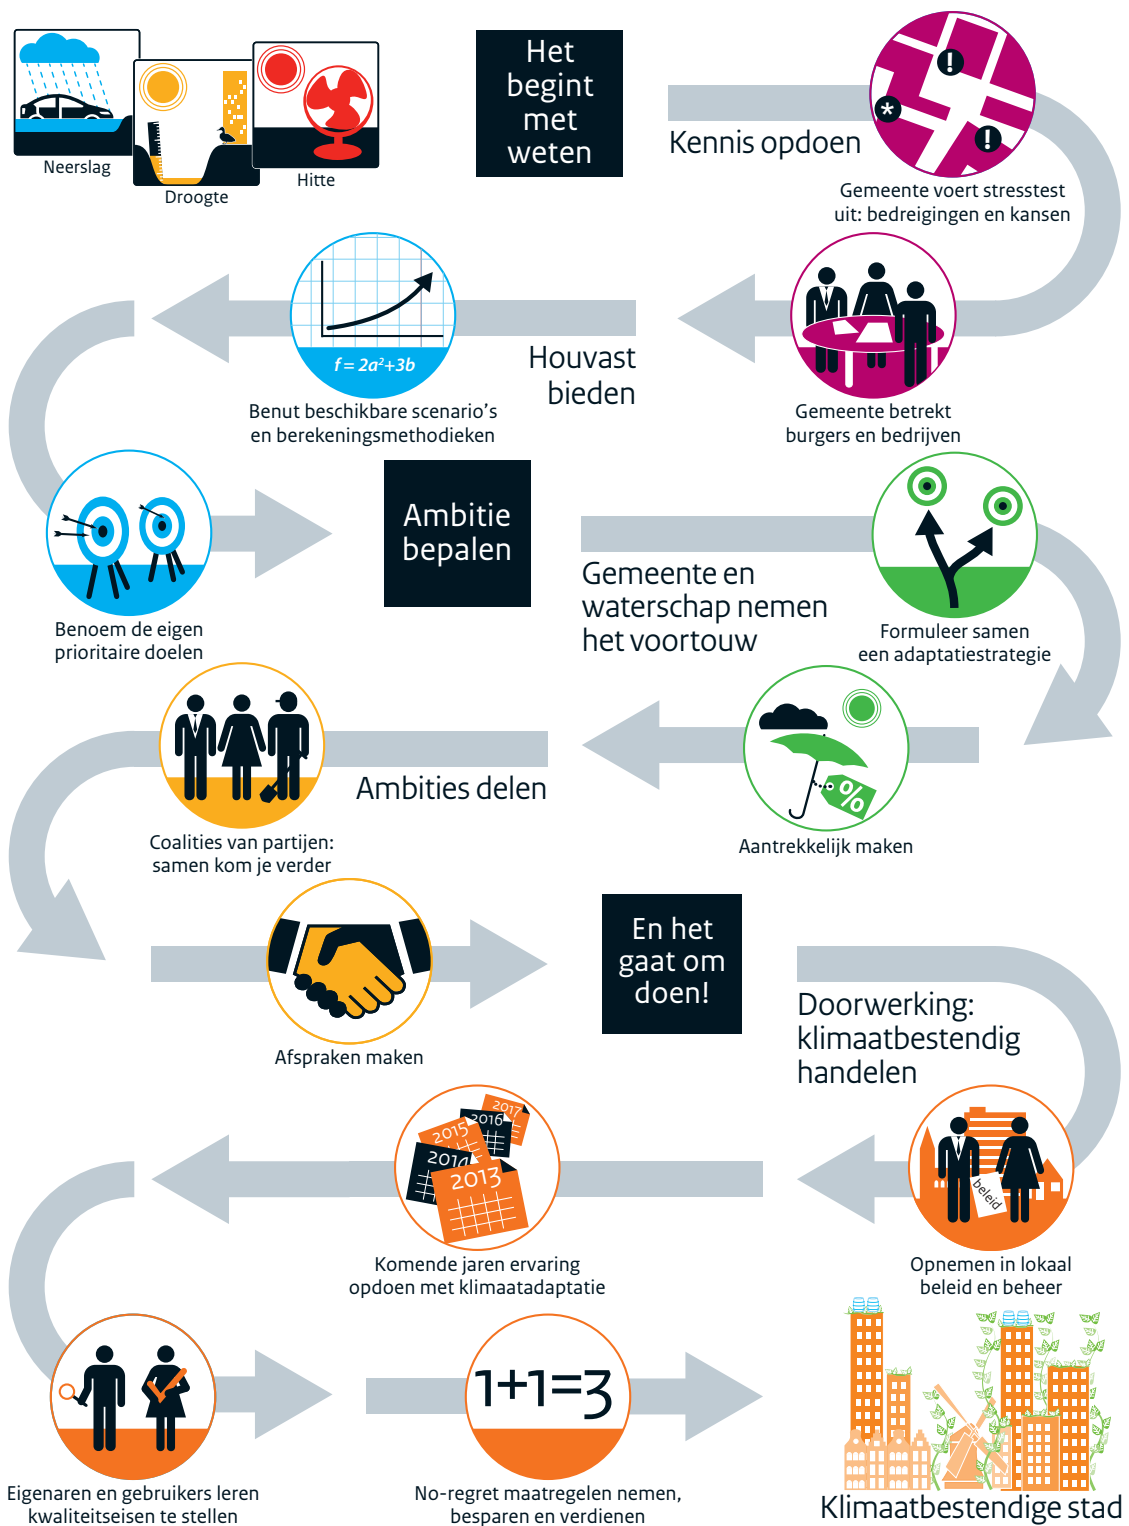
Neerslag

Droogte

Hitte

Het begint met weten

Kennis opdoen

Gemeente voert stresstest uit: bedreigingen en kansen

$f = 2a^2+3b$

Benut beschikbare scenario's en berekeningsmethodieken

Houvast bieden

Gemeente betrekt burgers en bedrijven

Benoem de eigen prioritaire doelen

Ambitie bepalen

Gemeente en waterschap nemen het voortouw

Formuleer samen een adaptatiestrategie

Ambities delen

Coalities van partijen: samen kom je verder

%

Aantrekkelijk maken

Afspraken maken

En het gaat om doen!

Doorwerking: klimaatbestendig handelen

2017

2016

2015

2014

2013

Komende jaren ervaring opdoen met klimaatadaptatie

beleid

Opnemen in lokaal beleid en beheer

Eigenaren en gebruikers leren kwaliteitseisen te stellen

1+1=3

No-regret maatregelen nemen, besparen en verdienen

Klimaatbestendige stad